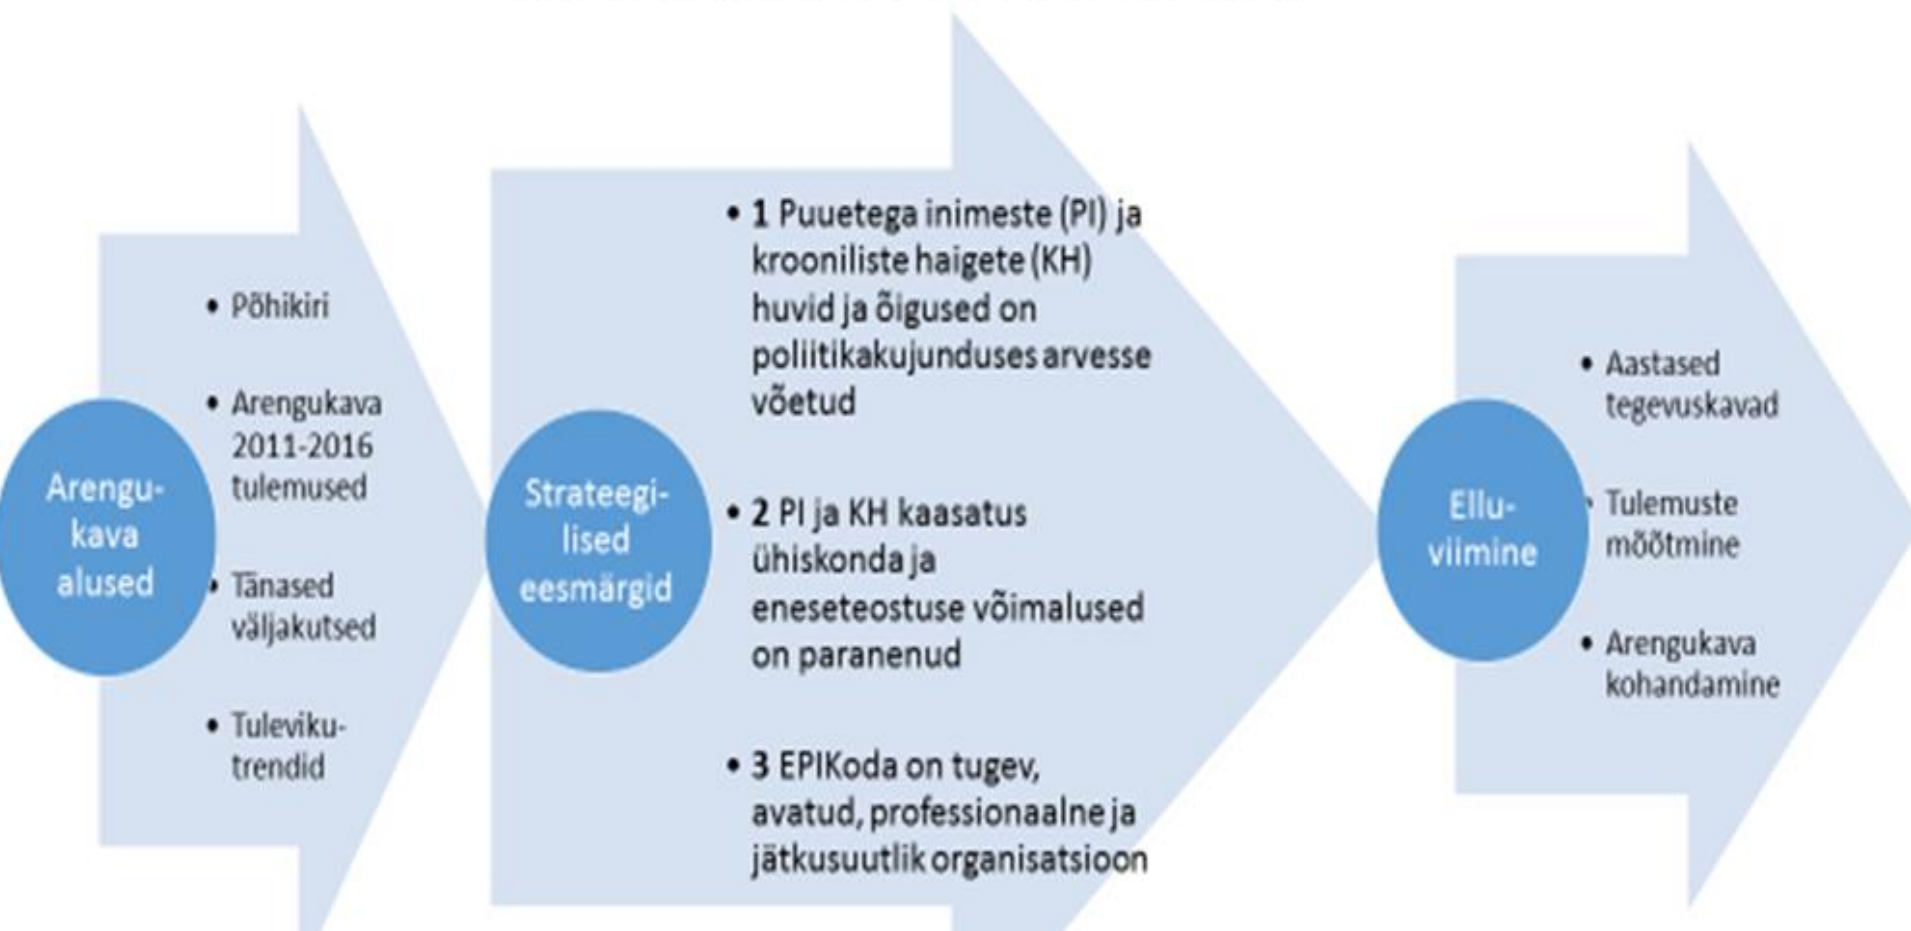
Arengukava alused

• Põhikiri
• Arengukava 2011-2016 tulemused
• Tänased väljakutsed
• Tulevikutrendid

Strateegilised eesmärgid

• 1 Puuetega inimeste (PI) ja krooniliste haigete (KH) huvid ja õigused on poliitikakujunduses arvesse võetud
• 2 PI ja KH kaasatus ühiskonda ja eneseteostuse võimalused on paranenud
• 3 EPIKoda on tugev, avatud, professionaalne ja jätkusuutlik organisatsioon

Elluviimine

• Aastased tegevuskavad
• Tulemuste mõõtmine
• Arengukava kohandamine